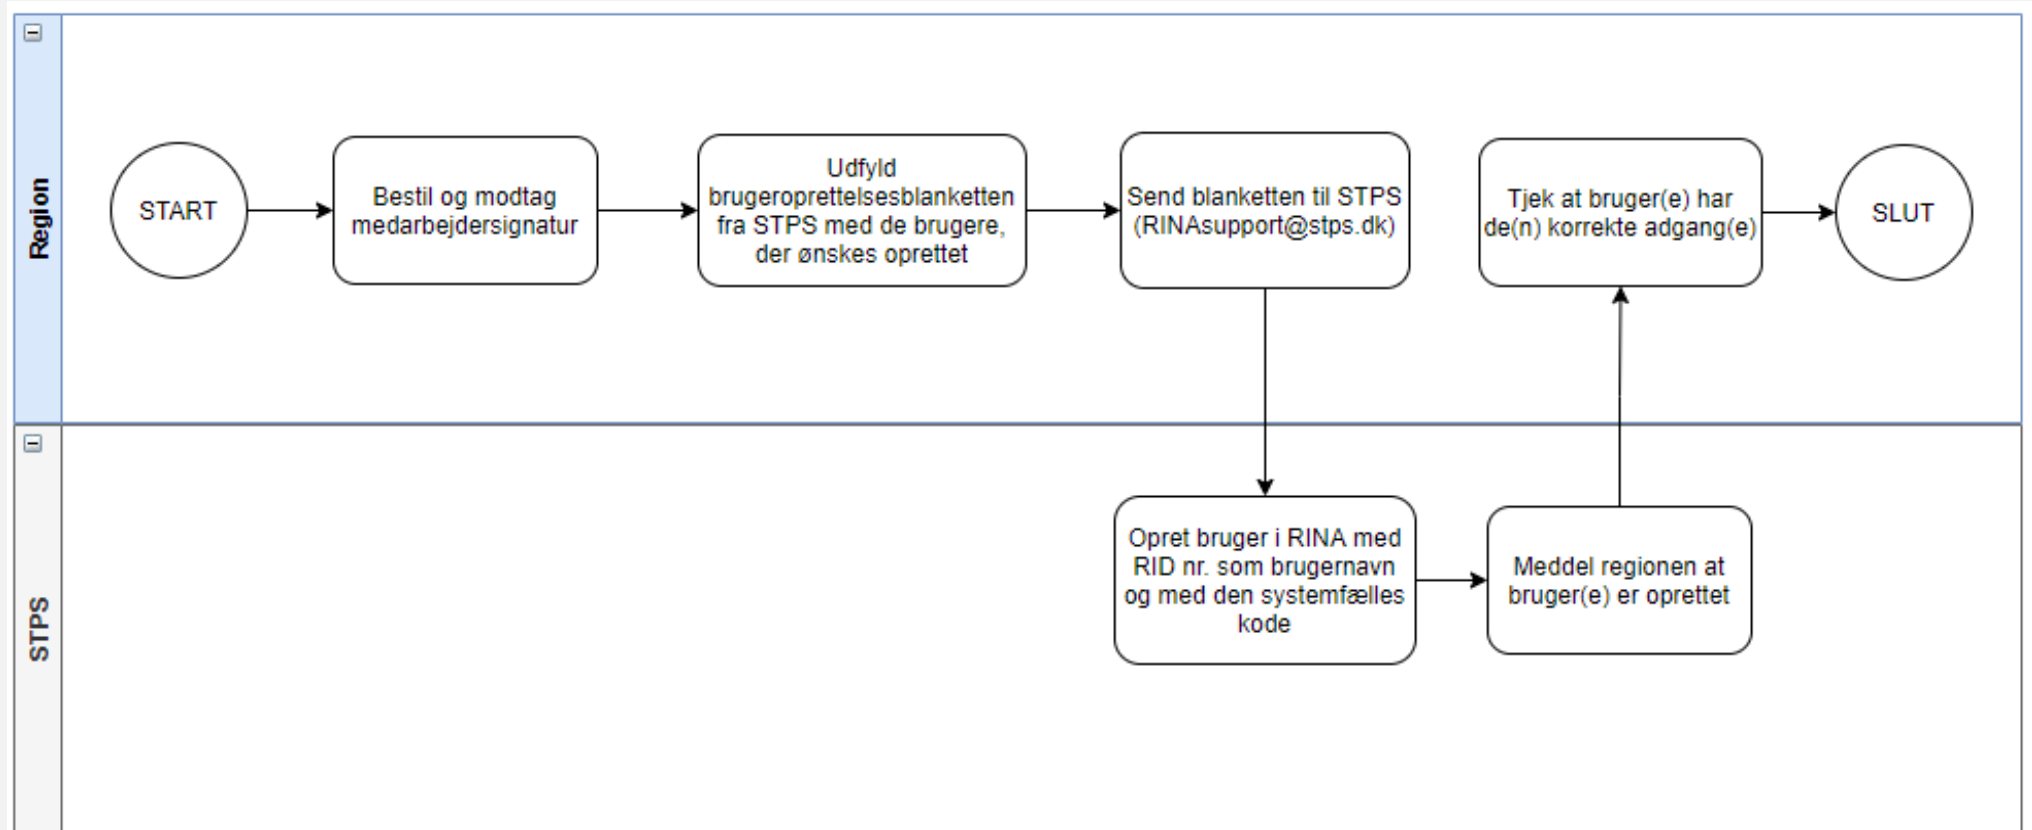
Region

START

Bestil og modtag medarbejdersignatur

Udfyld brugeroprettelsesblanketten fra STPS med de brugere, der ønskes oprettet

Send blanketten til STPS (RINAsupport@stps.dk)

Tjek at bruger(e) har de(n) korrekte adgang(e)

SLUT

STPS

Opret bruger i RINA med RID nr. som brugernavn og med den systemfælles kode

Meddel regionen at bruger(e) er oprettet